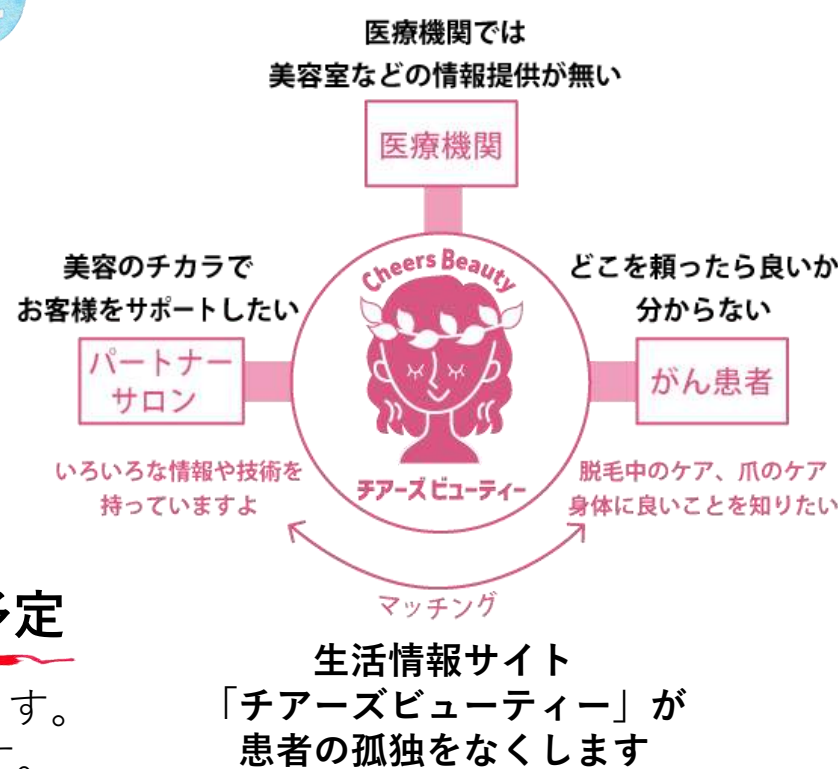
医療機関では
美容室などの情報提供が無い

医療機関

美容のチカラで
お客様をサポートしたい

パートナー
サロン

いろいろな情報や技術を
持っていますよ

Cheers Beauty

チアーズビューティー

どこを頼ったら良いか
分からない

がん患者

脱毛中のケア、爪のケア
身体に良いことを知りたい

マッチング

生活情報サイト
「チアーズビューティー」が
患者の孤独をなくします

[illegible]定

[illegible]す。